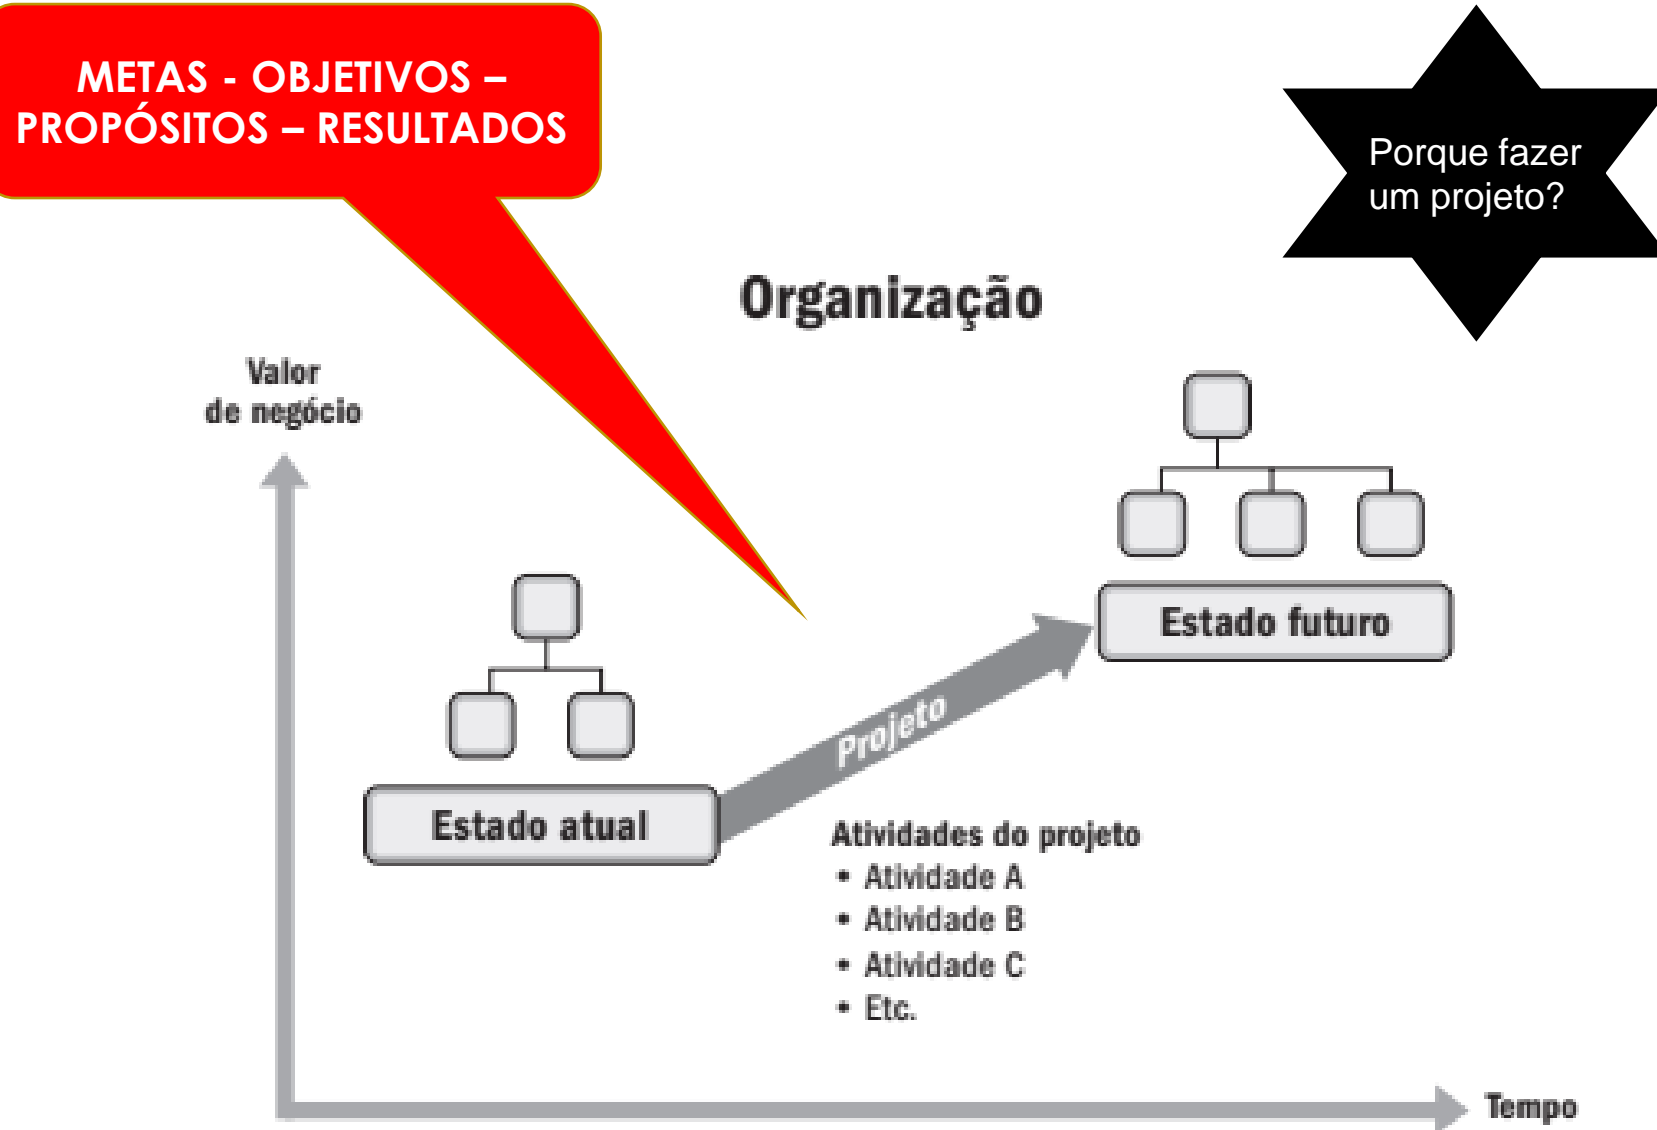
METAS - OBJETIVOS – PROPÓSITOS – RESULTADOS

Porque fazer um projeto?

Organização

Valor de negócio

Estado futuro

Projeto

Estado atual

Atividades do projeto
• Atividade A
• Atividade B
• Atividade C
• Etc.

Tempo